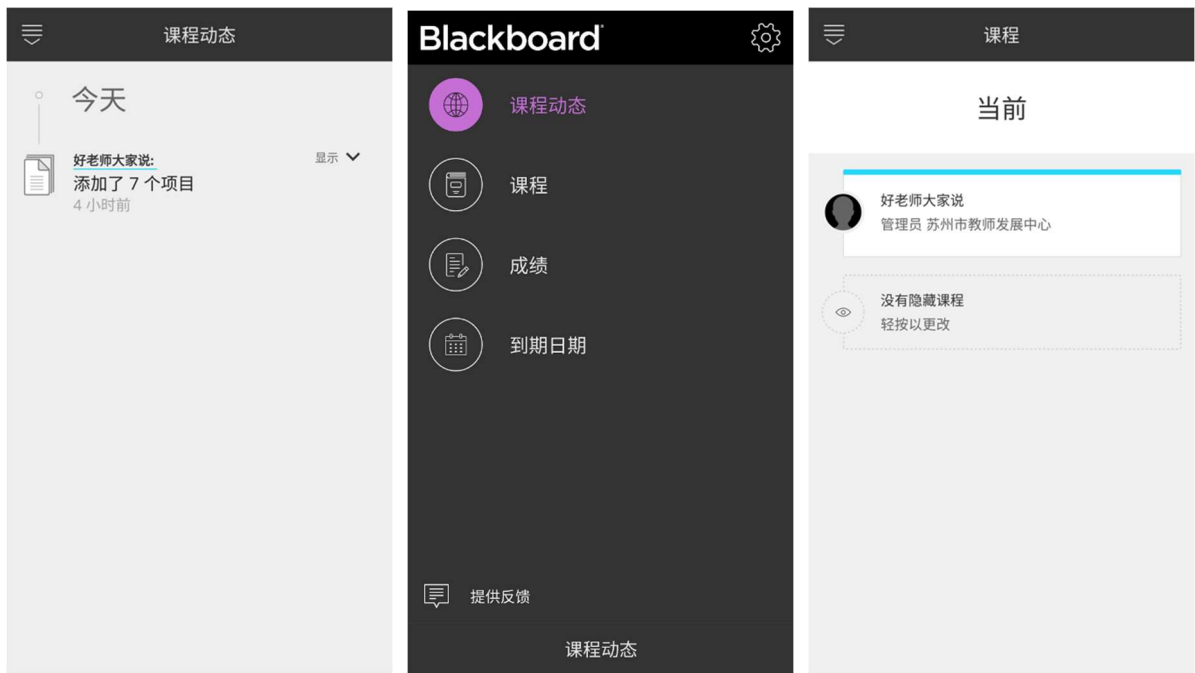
课程动态

今天

好老师大家说:
添加了 7 个项目
4 小时前

显示

Blackboard

课程动态

课程

成绩

到期日期

提供反馈

课程动态

课程

当前

好老师大家说
管理员 苏州市教师发展中心

没有隐藏课程
轻按以更改